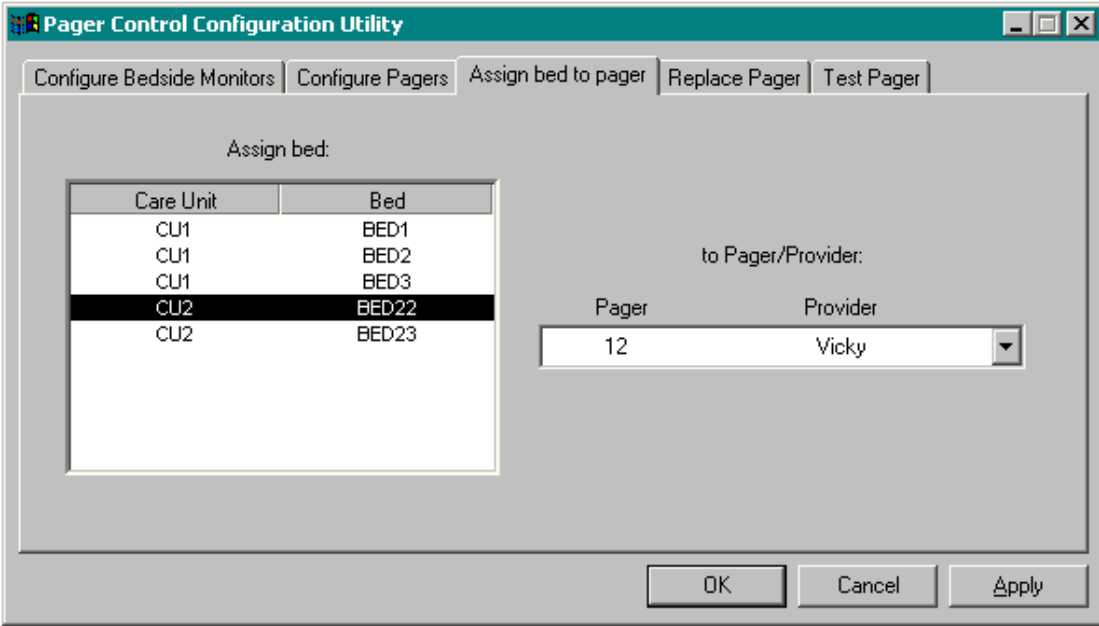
Pager Control Configuration Utility

Configure Bedside Monitors | Configure Pagers | Assign bed to pager | Replace Pager | Test Pager

Assign bed:

| Care Unit | Bed |
|---|---|
| CU1 | BED1 |
| CU1 | BED2 |
| CU1 | BED3 |
| CU2 | BED22 |
| CU2 | BED23 |

to Pager/Provider:

| Pager | Provider |
|---|---|
| 12 | Vicky |

OK | Cancel | Apply